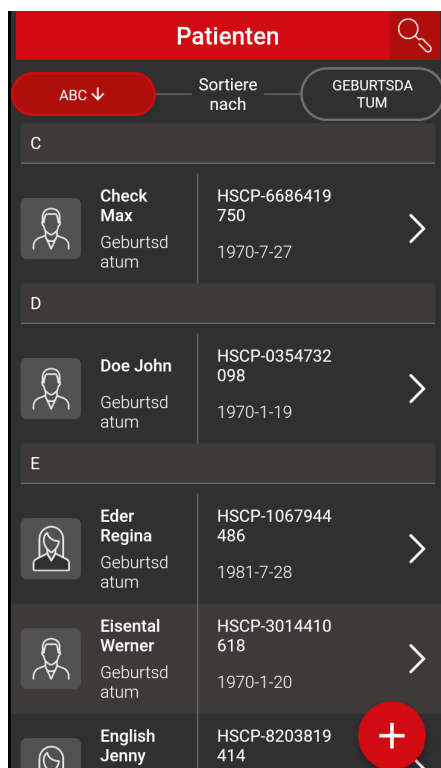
Patienten

ABC ↓
Sortiere nach
GEBURTSDATUM

C

Check Max
Geburtsdatum
HSCP-6686419750
1970-7-27

D

Doe John
Geburtsdatum
HSCP-0354732098
1970-1-19

E

Eder Regina
Geburtsdatum
HSCP-1067944486
1981-7-28

Eisental Werner
Geburtsdatum
HSCP-3014410618
1970-1-20

English Jenny
HSCP-8203819414

+